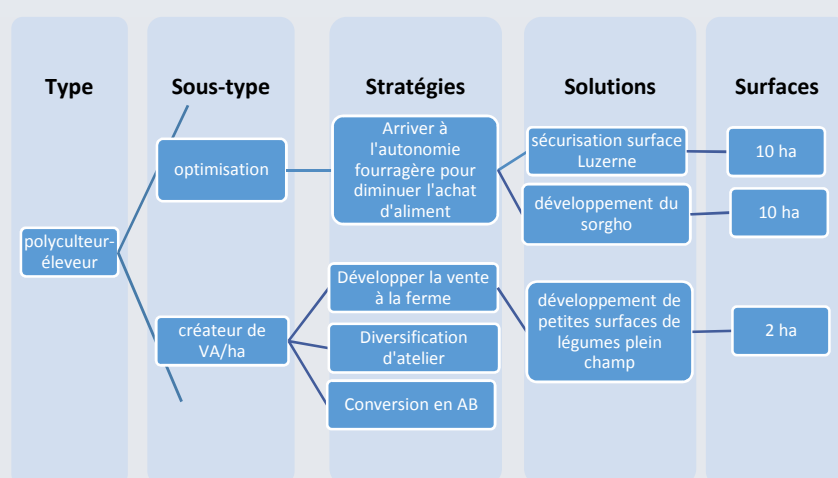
Type

Sous-type

Stratégies

Solutions

Surfaces

polyculteur-éleveur

optimisation

créateur de VA/ha

Arriver à l'autonomie fourragère pour diminuer l'achat d'aliment

Développer la vente à la ferme

Diversification d'atelier

Conversion en AB

sécurisation surface Luzerne

développement du sorgho

développement de petites surfaces de légumes plein champ

10 ha

10 ha

2 ha